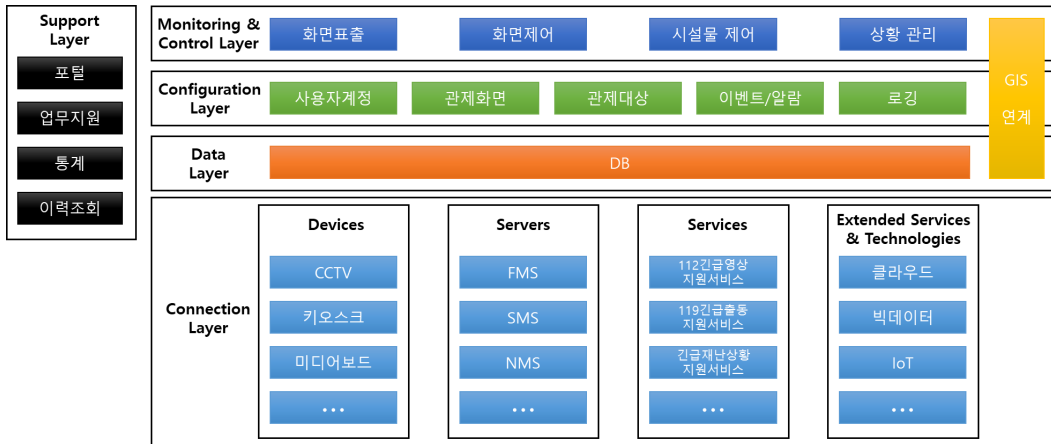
Support Layer

포털

업무지원

통계

이력조회

Monitoring & Control Layer

화면표출

화면제어

시설물 제어

상황 관리

GIS 연계

Configuration Layer

사용자계정

관제화면

관제대상

이벤트/알람

로깅

Data Layer

DB

Connection Layer

Devices

CCTV

키오스크

미디어보드

...

Servers

FMS

SMS

NMS

...

Services

112긴급영상 지원서비스

119긴급출동 지원서비스

긴급재난상황 지원서비스

...

Extended Services & Technologies

클라우드

빅데이터

IoT

...